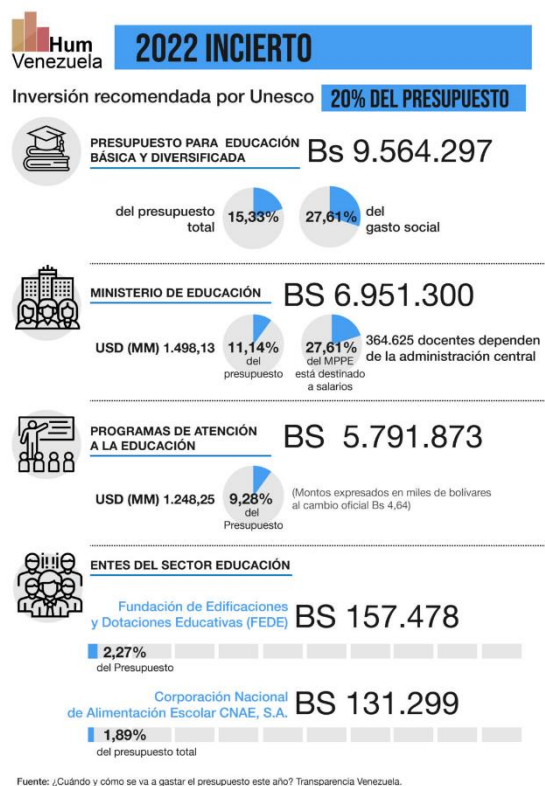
Hum Venezuela

2022 INCIERTO

Inversión recomendada por Unesco 20% DEL PRESUPUESTO

PRESUPUESTO PARA EDUCACIÓN BÁSICA Y DIVERSIFICADA

Bs 9.564.297

del presupuesto total 15,33%

27,61% del gasto social

MINISTERIO DE EDUCACIÓN

BS 6.951.300

USD (MM) 1.498,13

11,14% del presupuesto

27,61% del MPPE está destinado a salarios

364.625 docentes dependen de la administración central

PROGRAMAS DE ATENCIÓN A LA EDUCACIÓN

BS 5.791.873

USD (MM) 1.248,25

9,28% del Presupuesto

(Montos expresados en miles de bolívares al cambio oficial Bs 4,64)

ENTES DEL SECTOR EDUCACIÓN

Fundación de Edificaciones y Dotaciones Educativas (FEDE)

BS 157.478

2,27% del Presupuesto

Corporación Nacional de Alimentación Escolar CNAE, S.A.

BS 131.299

1,89% del presupuesto total

Fuente: ¿Cuándo y cómo se va a gastar el presupuesto este año? Transparencia Venezuela.